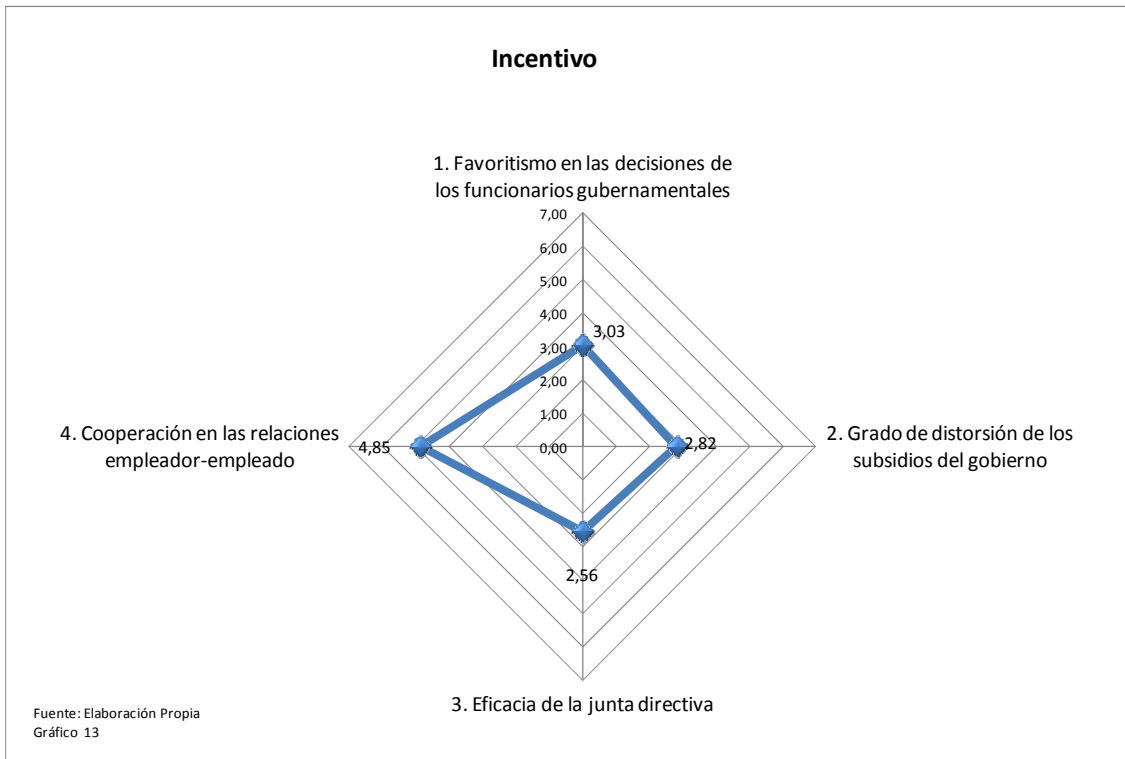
Incentivo

1. Favoritismo en las decisiones de los funcionarios gubernamentales

7,00
6,00
5,00
4,00
3,00
2,00
1,00
0,00

3,03

2. Grado de distorsión de los subsidios del gobierno

2,82

3. Eficacia de la junta directiva

2,56

4. Cooperación en las relaciones empleador-empleado

4,85

Fuente: Elaboración Propia
Gráfico 13